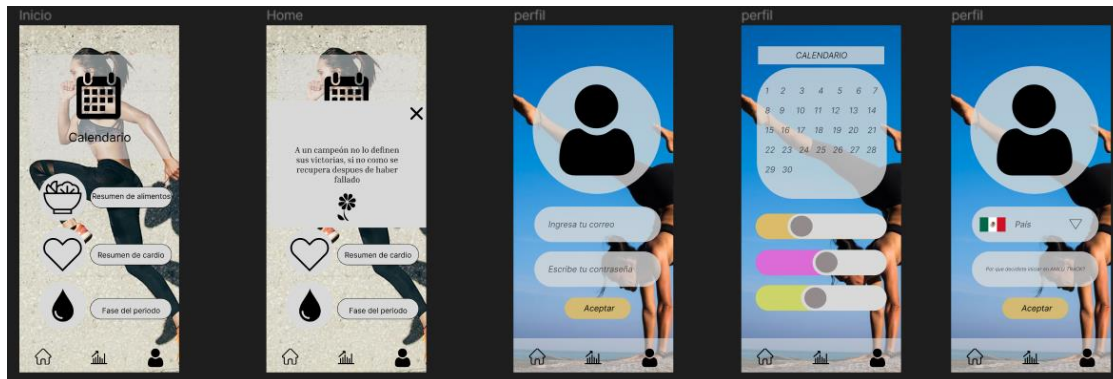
Inicio

Calendario

Resumen de alimentos

Resumen de cardio

Fase del periodo

Home

A un campeón no lo definen sus victorias, si no como se recupera despues de haber fallado

Resumen de cardio

Fase del periodo

perfil

Ingresa tu correo

Escribe tu contraseña

Aceptar

perfil

CALENDARIO

| 1 | 2 | 3 | 4 | 5 | 6 | 7 |
|---|---|---|---|---|---|---|
| 8 | 9 | 10 | 11 | 12 | 13 | 14 |
| 15 | 16 | 17 | 18 | 19 | 20 | 21 |
| 22 | 23 | 24 | 25 | 26 | 27 | 28 |
| 29 | 30 | | | | | |

perfil

País

Por qué decidiste iniciar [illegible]

Aceptar